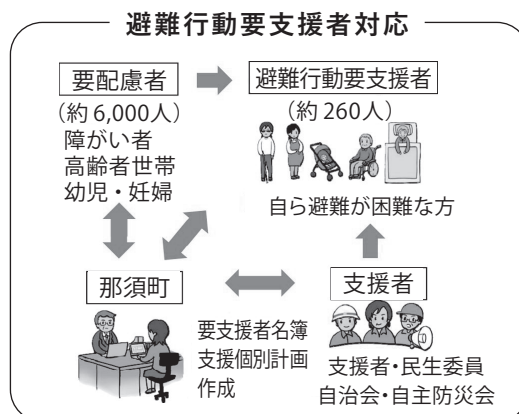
避難行動要支援者対応

要配慮者

（約 6,000人）

障がい者
高齢者世帯
幼児・妊婦

避難行動要支援者

（約 260人）

自ら避難が困難な方

那須町

要支援者名簿
支援個別計画
作成

支援者

支援者・民生委員
自治会・自主防災会